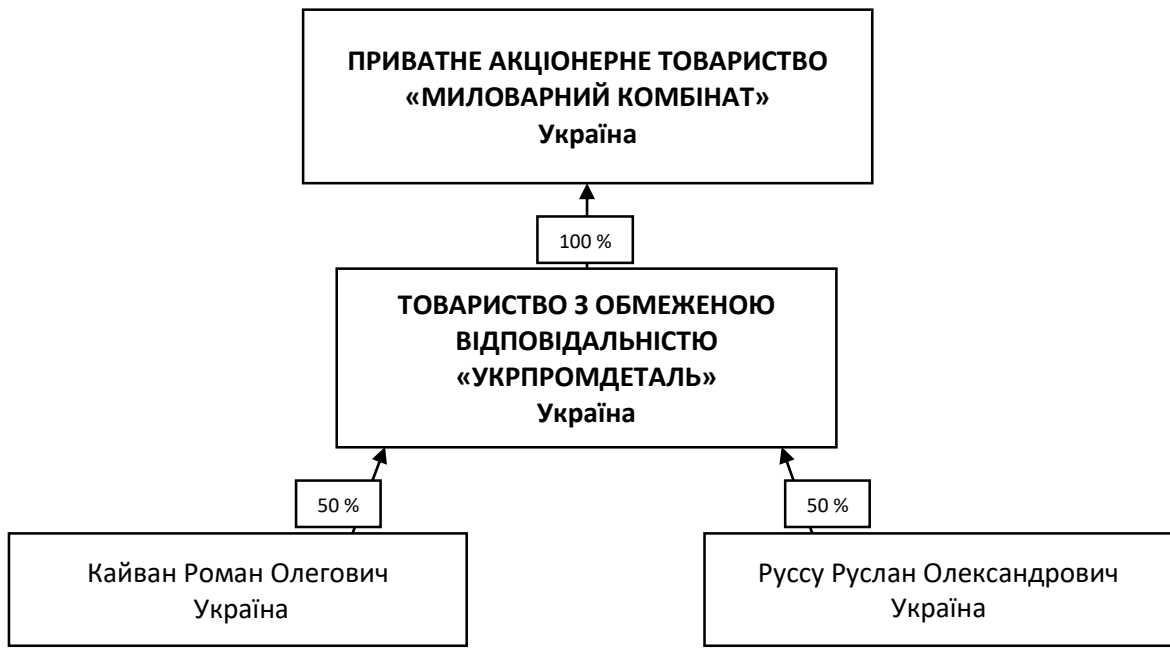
ПРИВАТНЕ АКЦІОНЕРНЕ ТОВАРИСТВО «МИЛОВАРНИЙ КОМБІНАТ»
Україна

100 %

ТОВАРИСТВО З ОБМЕЖЕНОЮ ВІДПОВІДАЛЬНІСТЮ «УКРПРОМДЕТАЛЬ»
Україна

50 %

50 %

Кайван Роман Олегович
Україна

Руссу Руслан Олександрович
Україна